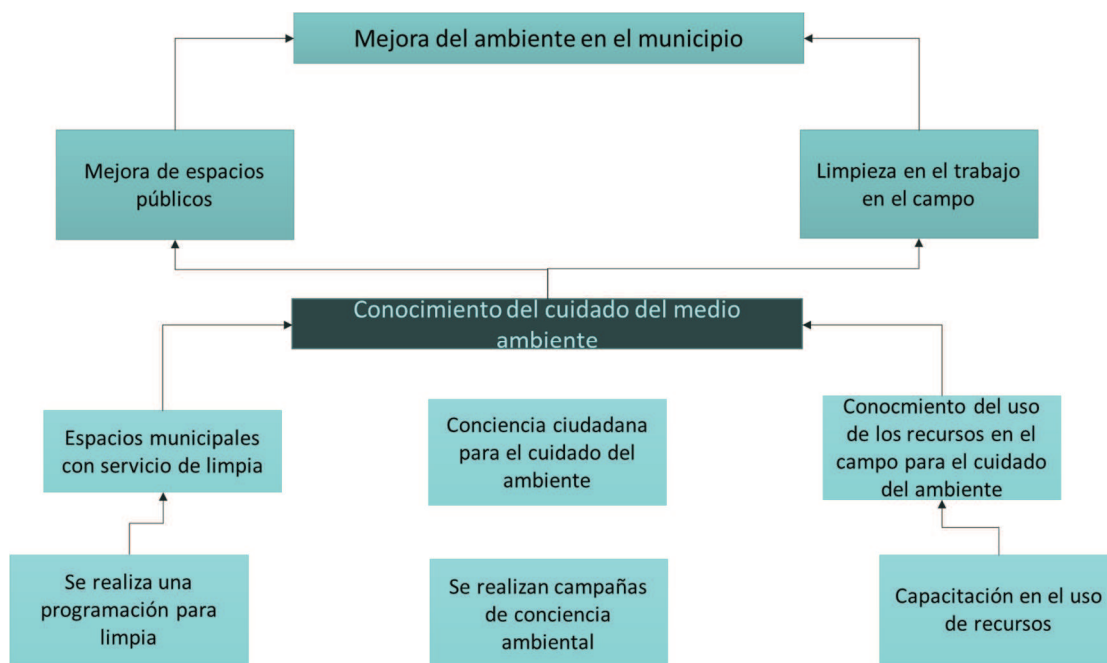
Mejora del ambiente en el municipio

Mejora de espacios públicos

Limpieza en el trabajo en el campo

Conocimiento del cuidado del medio ambiente

Espacios municipales con servicio de limpia

Conciencia ciudadana para el cuidado del ambiente

Conocmiento del uso de los recursos en el campo para el cuidado del ambiente

Se realiza una programación para limpia

Se realizan campañas de conciencia ambiental

Capacitación en el uso de recursos